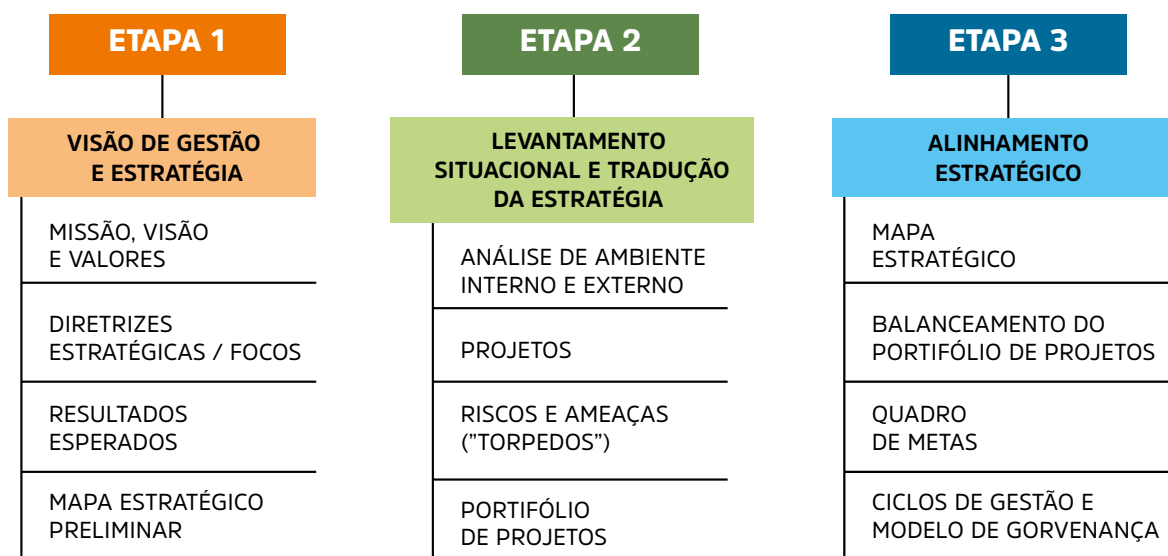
ETAPA 1

VISÃO DE GESTÃO E ESTRATÉGIA

MISSÃO, VISÃO E VALORES

DIRETRIZES ESTRATÉGICAS / FOCOS

RESULTADOS ESPERADOS

MAPA ESTRATÉGICO PRELIMINAR

ETAPA 2

LEVANTAMENTO SITUACIONAL E TRADUÇÃO DA ESTRATÉGIA

ANÁLISE DE AMBIENTE INTERNO E EXTERNO

PROJETOS

RISCOS E AMEAÇAS ("TORPEDOS")

PORTIFÓLIO DE PROJETOS

ETAPA 3

ALINHAMENTO ESTRATÉGICO

MAPA ESTRATÉGICO

BALANCEAMENTO DO PORTIFÓLIO DE PROJETOS

QUADRO DE METAS

CICLOS DE GESTÃO E MODELO DE GORVENANÇA